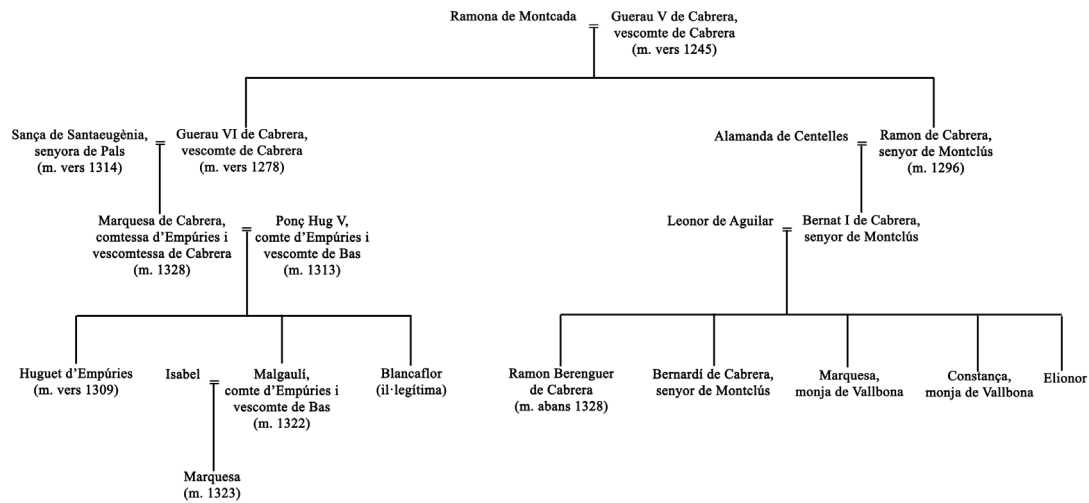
Ramona de Montcada = Guerau V de Cabrera, vescomte de Cabrera (m. vers 1245)

Sança de Santaeugènia, senyora de Pals (m. vers 1314) = Guerau VI de Cabrera, vescomte de Cabrera (m. vers 1278)

Alamanda de Centelles = Ramon de Cabrera, senyor de Montclús (m. 1296)

Marquesa de Cabrera, comtessa d'Empúries i vescomtessa de Cabrera (m. 1328) = Ponç Hug V, comte d'Empúries i vescomte de Bas (m. 1313)

Leonor de Aguilar = Bernat I de Cabrera, senyor de Montclús

Huguet d'Empúries (m. vers 1309)

Isabel = Malgaulí, comte d'Empúries i vescomte de Bas (m. 1322)

Blancaflor (il·legítima)

Marquesa (m. 1323)

Ramon Berenguer de Cabrera (m. abans 1328)

Bernardí de Cabrera, senyor de Montclús

Marquesa, monja de Vallbona

Constança, monja de Vallbona

Elionor